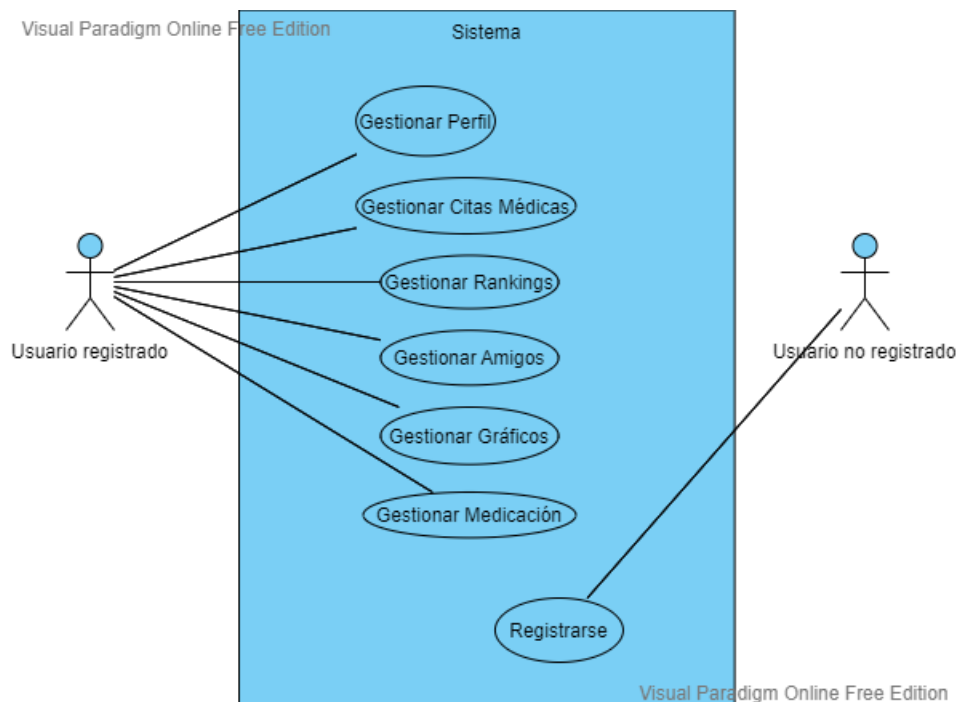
Visual Paradigm Online Free Edition

Sistema

Gestionar Perfil

Gestionar Citas Médicas

Gestionar Rankings

Gestionar Amigos

Gestionar Gráficos

Gestionar Medicación

Registrarse

Usuario registrado

Usuario no registrado

Visual Paradigm Online Free Edition